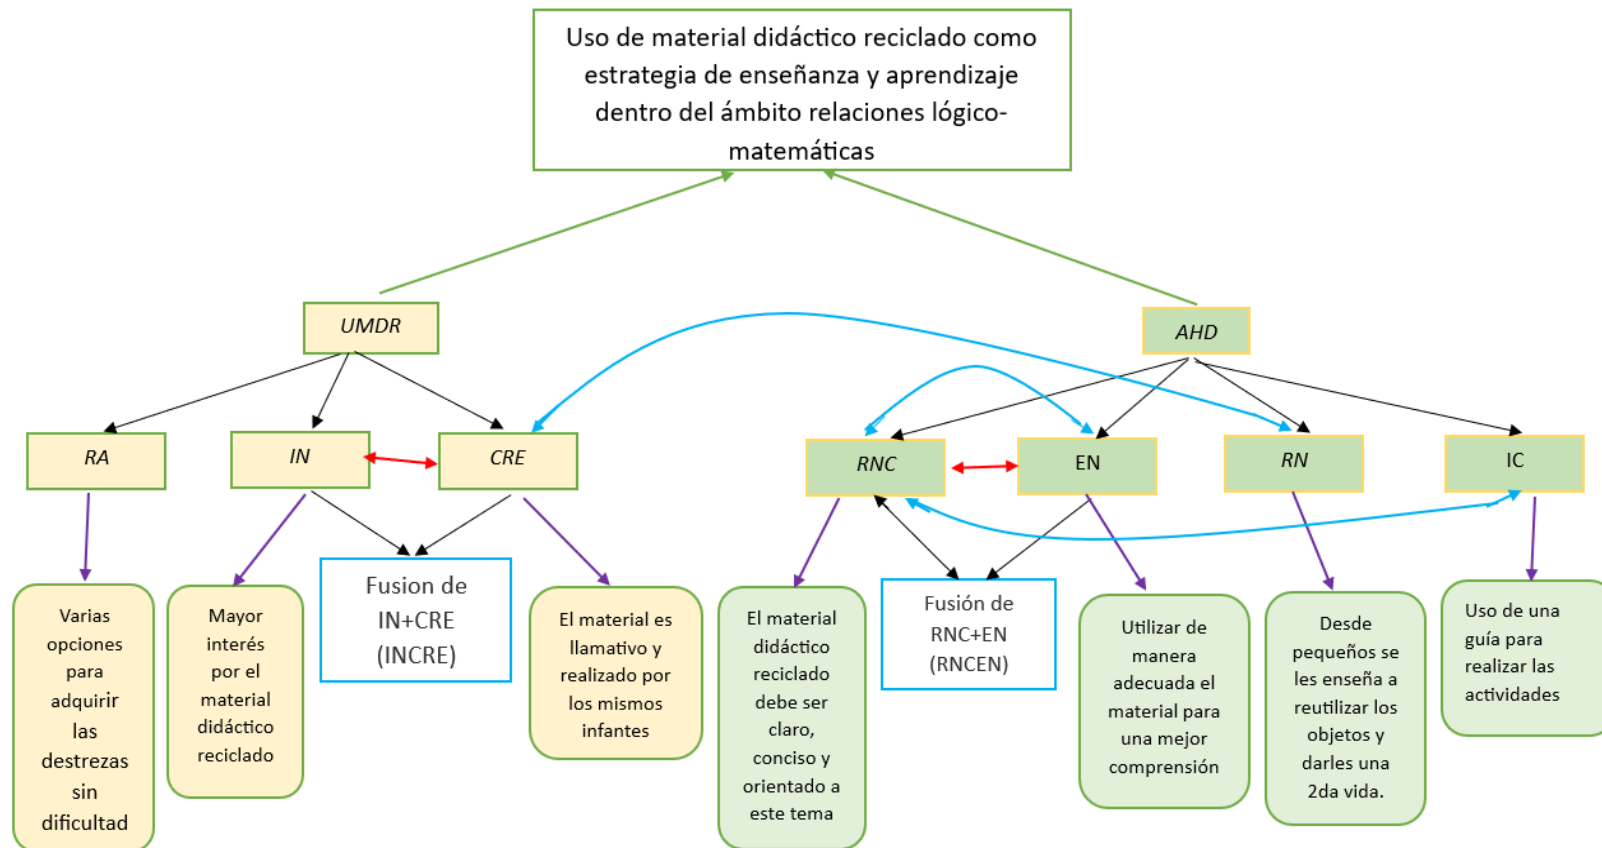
Uso de material didáctico reciclado como estrategia de enseñanza y aprendizaje dentro del ámbito relaciones lógico-matemáticas

UMDR

AHD

RA

IN

CRE

RNC

EN

RN

IC

Varias opciones para adquirir las destrezas sin dificultad

Mayor interés por el material didáctico reciclado

Fusion de IN+CRE (INCRE)

El material es llamativo y realizado por los mismos infantes

El material didáctico reciclado debe ser claro, conciso y orientado a este tema

Fusión de RNC+EN (RNCEN)

Utilizar de manera adecuada el material para una mejor comprensión

Desde pequeños se les enseña a reutilizar los objetos y darles una 2da vida.

Uso de una guía para realizar las actividades